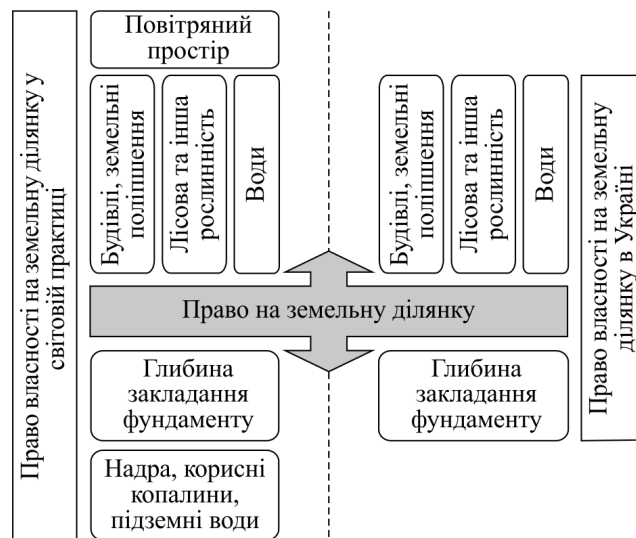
Право власності на земельну ділянку у світовій практиці

Повітряний простір

Будівлі, земельні поліпшення

Лісова та інша рослинність

Води

Право на земельну ділянку

Глибина закладання фундаменту

Надра, корисні копалини, підземні води

Будівлі, земельні поліпшення

Лісова та інша рослинність

Води

Глибина закладання фундаменту

Право власності на земельну ділянку в Україні